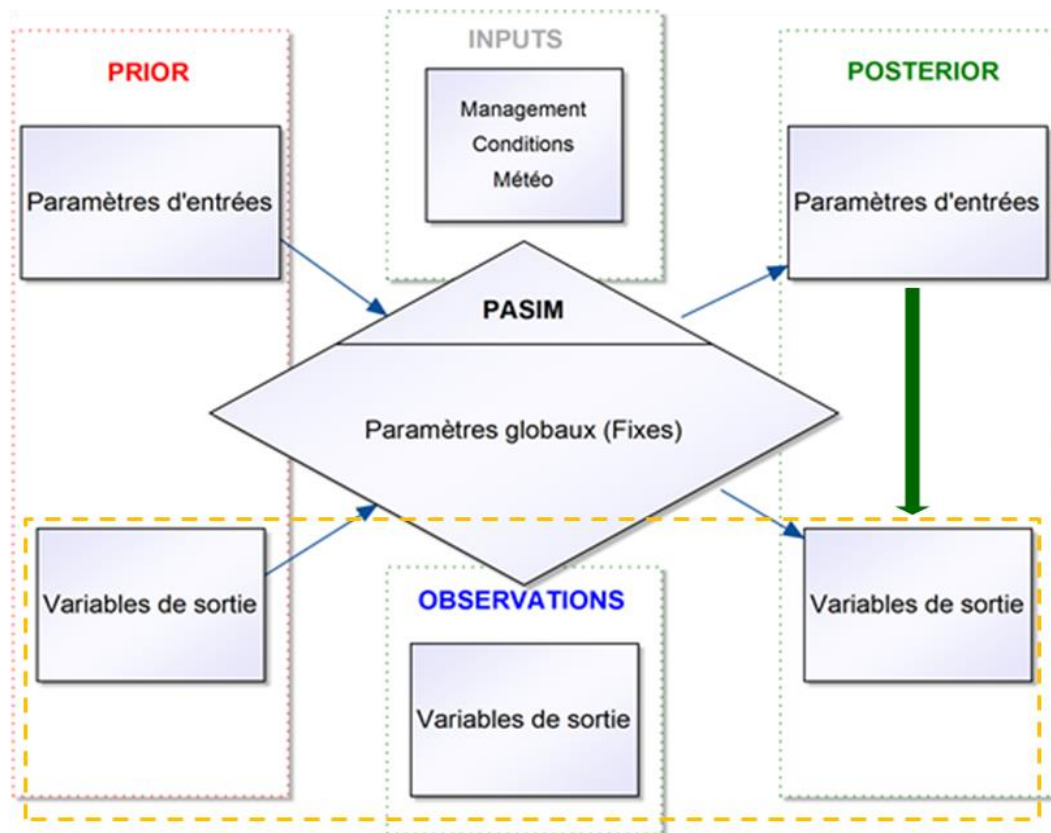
PRIOR

Paramètres d'entrées

Variables de sortie

INPUTS

Management
Conditions
Météo

PASIM

Paramètres globaux (Fixes)

OBSERVATIONS

Variables de sortie

POSTERIOR

Paramètres d'entrées

Variables de sortie